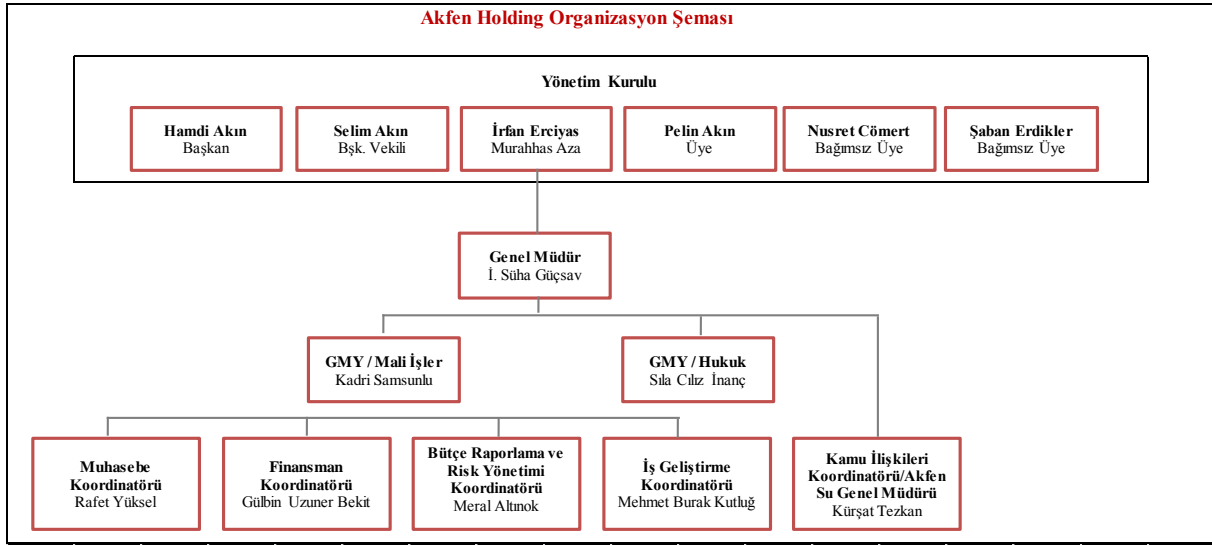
Akfen Holding Organizasyon Şeması

Yönetim Kurulu

Hamdi Akın
Başkan

Selim Akın
Bşk. Vekili

İrfan Erciyas
Murahhas Aza

Pelin Akın
Üye

Nusret Cömert
Bağımsız Üye

Şaban Erdikler
Bağımsız Üye

Genel Müdür
İ. Süha Güçsav

GMY / Mali İşler
Kadri Samsunlu

GMY / Hukuk
Sıla Cılız İnanç

Muhasebe Koordinatörü
Rafet Yüksel

Finansman Koordinatörü
Gülbin Uzuner Bekit

Bütçe Raporlama ve Risk Yönetimi Koordinatörü
Meral Altınok

İş Geliştirme Koordinatörü
Mehmet Burak Kutluğ

Kamu İlişkileri Koordinatörü/Akfen Su Genel Müdürü
Kürşat Tezkan